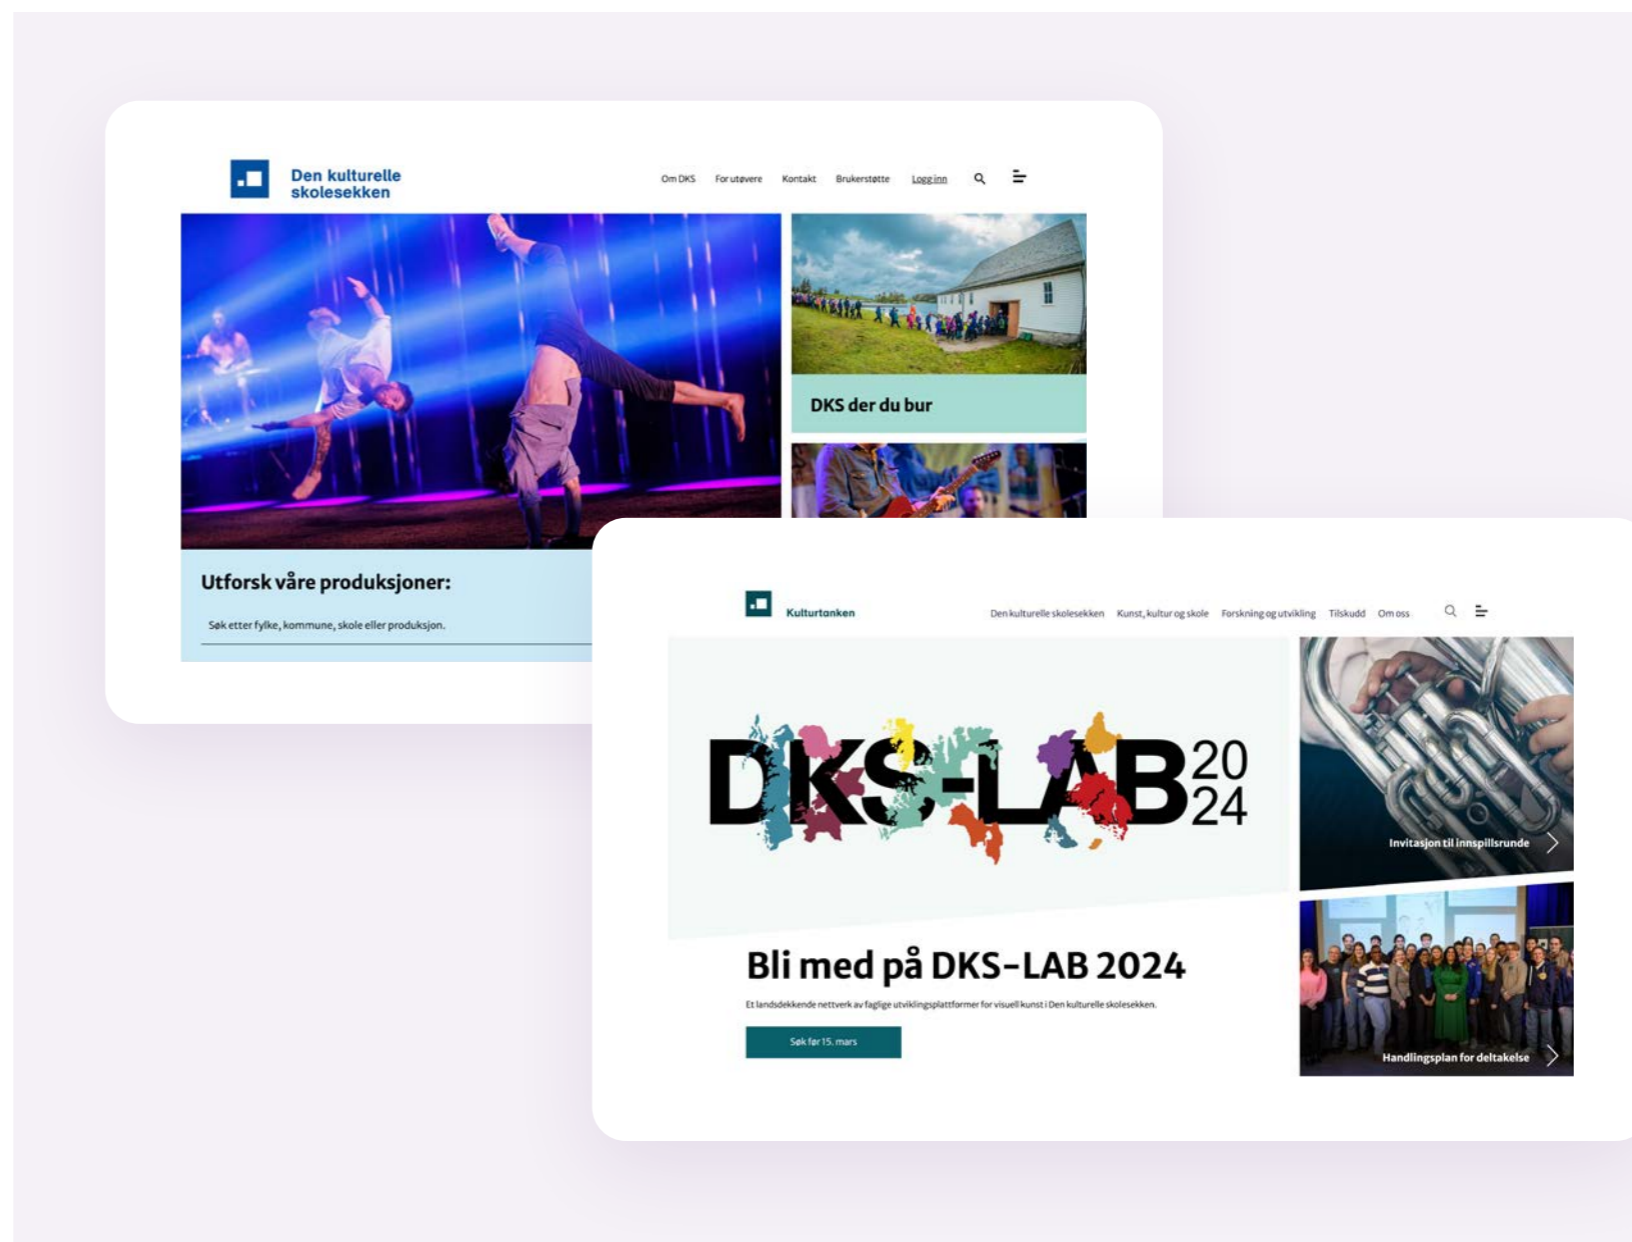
Den kulturelle skolesekken

Om DKS For utøvere Kontakt Brukerstøtte Logg inn

DKS der du bur

Utforsk våre produksjoner:

Søk etter fylke, kommune, skole eller produksjon.

Kulturtanken

Den kulturelle skolesekken Kunst, kultur og skole Forskning og utvikling Tilskudd Om oss

DKS-LAB 2024

Invitasjon til innspillsrunde

Bli med på DKS-LAB 2024

Et landsdekkende nettverk av faglige utviklingsplattformer for visuell kunst i Den kulturelle skolesekken.

Søk før 15. mars

Handlingsplan for deltakelse